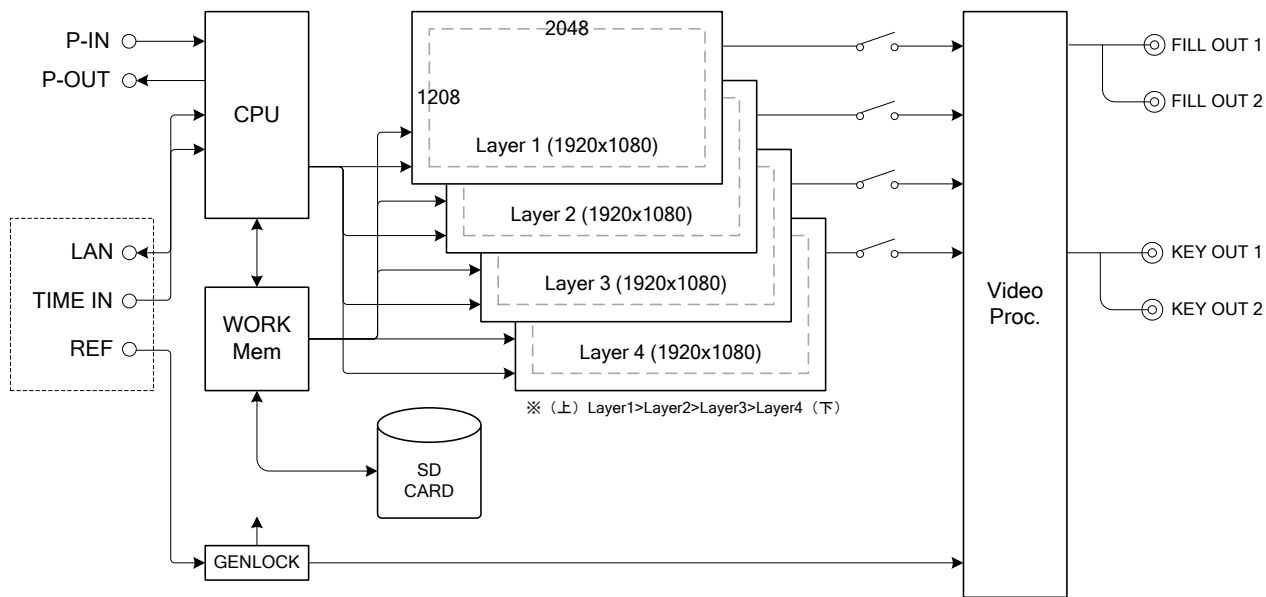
P-IN
P-OUT
CPU
2048
1208
Layer 1 (1920x1080)
Layer 2 (1920x1080)
Layer 3 (1920x1080)
Layer 4 (1920x1080)
FILL OUT 1
FILL OUT 2
LAN
TIME IN
REF
WORK Mem
Video Proc.
KEY OUT 1
KEY OUT 2
※（上）Layer1>Layer2>Layer3>Layer4（下）
SD CARD
GENLOCK